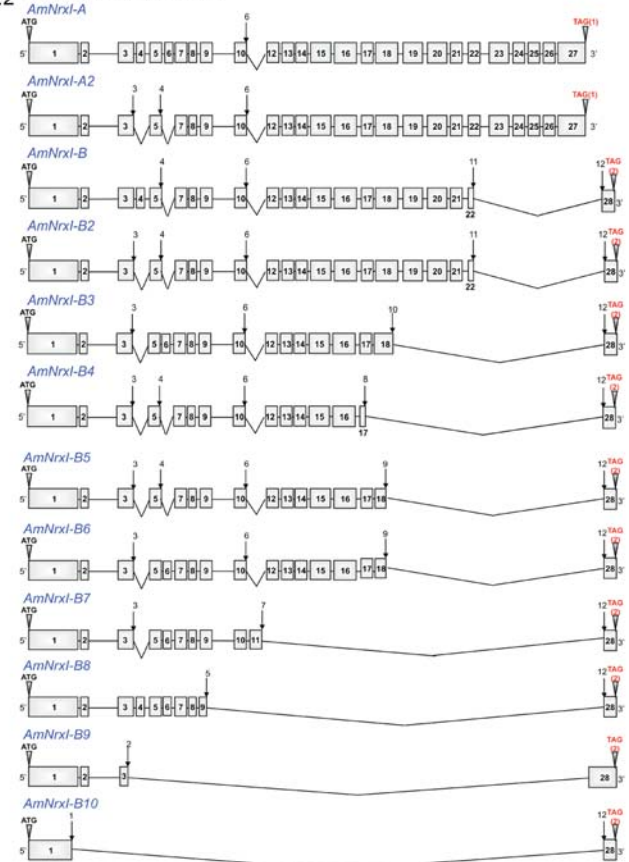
AmNrxI-A
ATG
6
TAG(1)
5' 1 2 3 4 5 6 7 8 9 10 12 13 14 15 16 17 18 19 20 21 22 23 24 25 26 27 3'

AmNrxI-A2
ATG
3 4 6
TAG(1)
5' 1 2 3 5 7 8 9 10 12 13 14 15 16 17 18 19 20 21 22 23 24 25 26 27 3'

AmNrxI-B
ATG
4 6 11 12 TAG (2)
5' 1 2 3 4 5 7 8 9 10 12 13 14 15 16 17 18 19 20 21 22 28 3'

AmNrxI-B2
ATG
3 4 6 11 12 TAG (2)
5' 1 2 3 5 7 8 9 10 12 13 14 15 16 17 18 19 20 21 22 28 3'

AmNrxI-B3
ATG
3 6 10 12 TAG (2)
5' 1 2 3 5 6 7 8 9 10 12 13 14 15 16 17 18 28 3'

AmNrxI-B4
ATG
3 4 6 8 12 TAG (2)
5' 1 2 3 5 7 8 9 10 12 13 14 15 16 17 28 3'

AmNrxI-B5
ATG
3 4 6 9 12 TAG (2)
5' 1 2 3 5 7 8 9 10 12 13 14 15 16 17 18 28 3'

AmNrxI-B6
ATG
3 6 9 12 TAG (2)
5' 1 2 3 5 6 7 8 9 10 12 13 14 15 16 17 18 28 3'

AmNrxI-B7
ATG
3 7 12 TAG (2)
5' 1 2 3 5 6 7 8 9 10 11 28 3'

AmNrxI-B8
ATG
5 12 TAG (2)
5' 1 2 3 4 5 6 7 8 9 28 3'

AmNrxI-B9
ATG
2 TAG (2)
5' 1 2 3 28 3'

AmNrxI-B10
ATG
1 12 TAG (2)
5' 1 28 3'